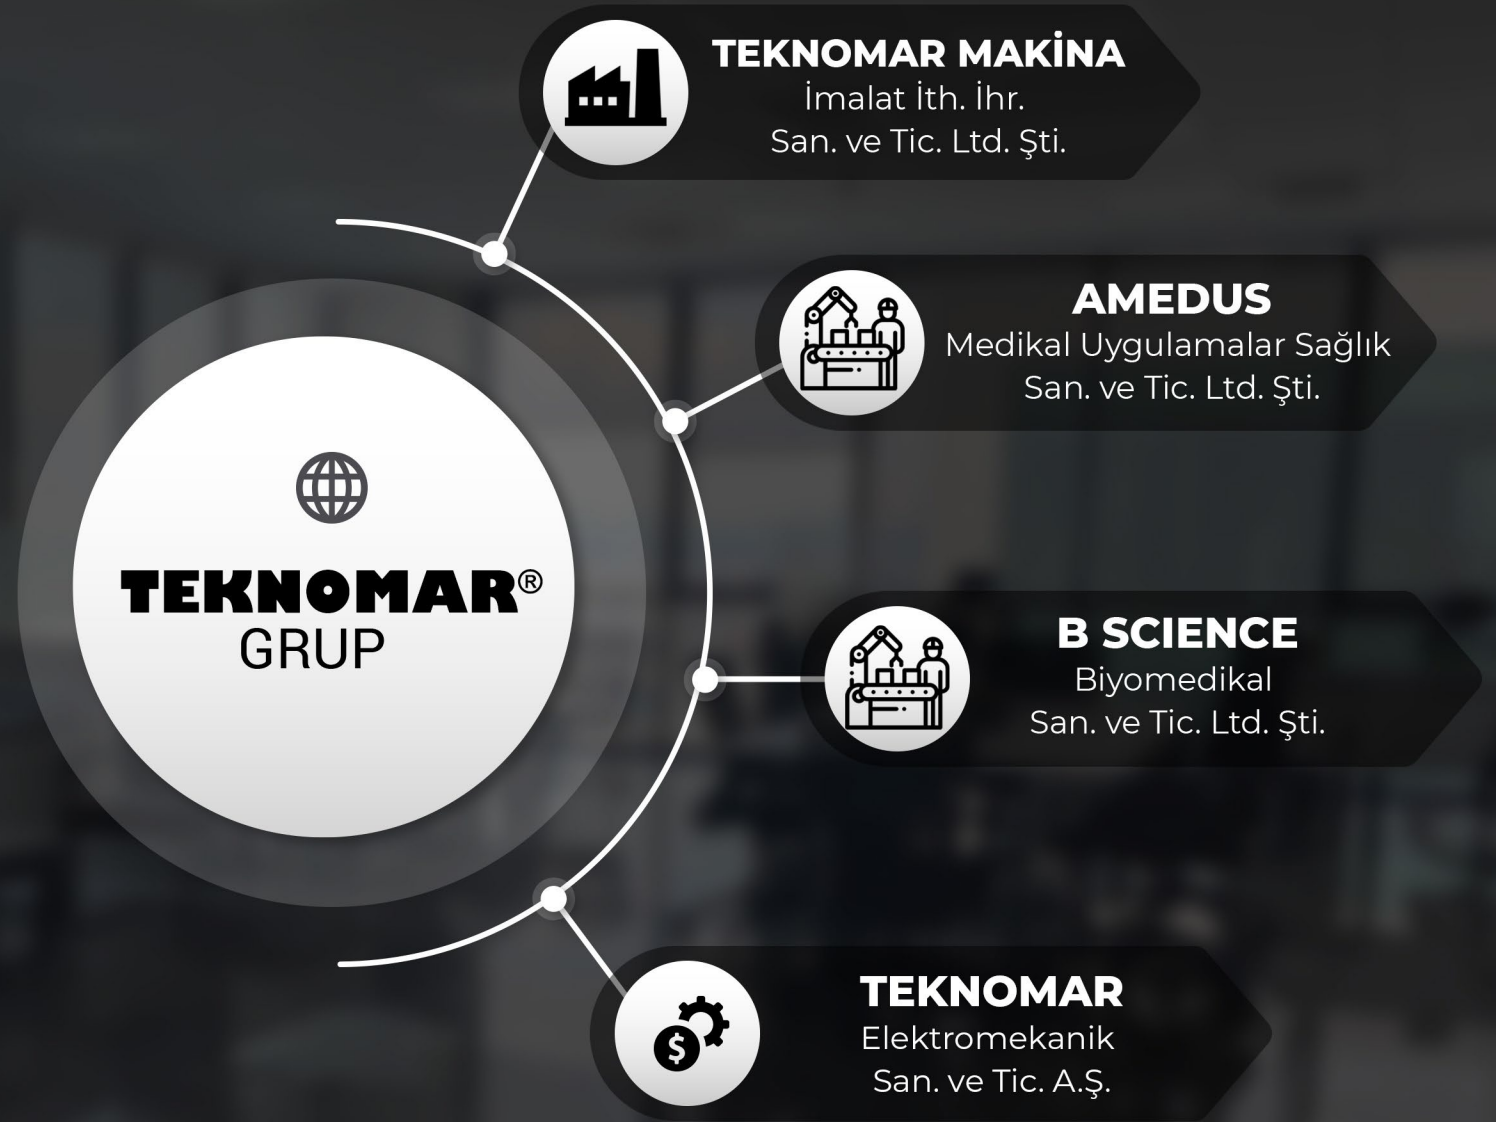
TEKNOMAR MAKİNA
İmalat İth. İhr.
San. ve Tic. Ltd. Şti.

AMEDUS
Medikal Uygulamalar Sağlık
San. ve Tic. Ltd. Şti.

TEKNOMAR®
GRUP

B SCIENCE
Biyomedikal
San. ve Tic. Ltd. Şti.

TEKNOMAR
Elektromekanik
San. ve Tic. A.Ş.